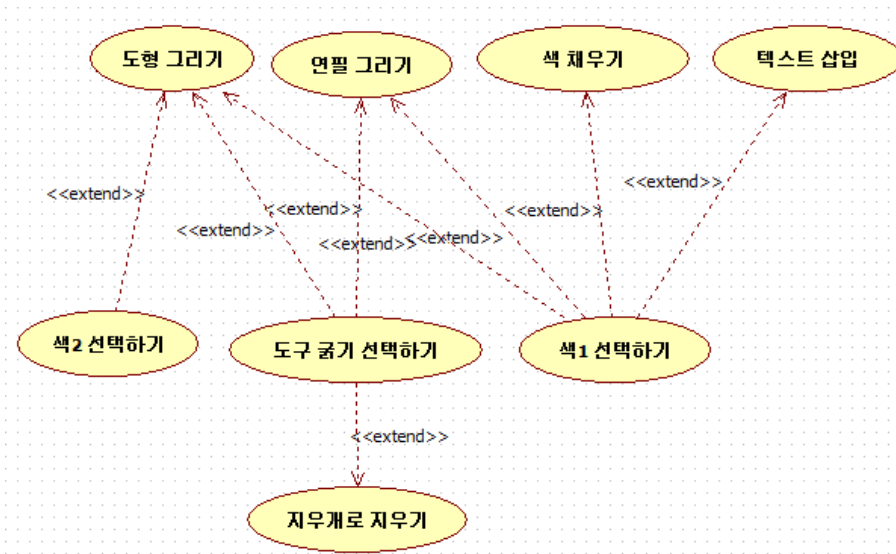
도형 그리기

연필 그리기

색 채우기

텍스트 삽입

<<extend>>

<<extend>>

<<extend>>

<<extend>>

<<extend>>

<<extend>>

<<extend>>

색2 선택하기

도구 굵기 선택하기

색1 선택하기

<<extend>>

지우개로 지우기